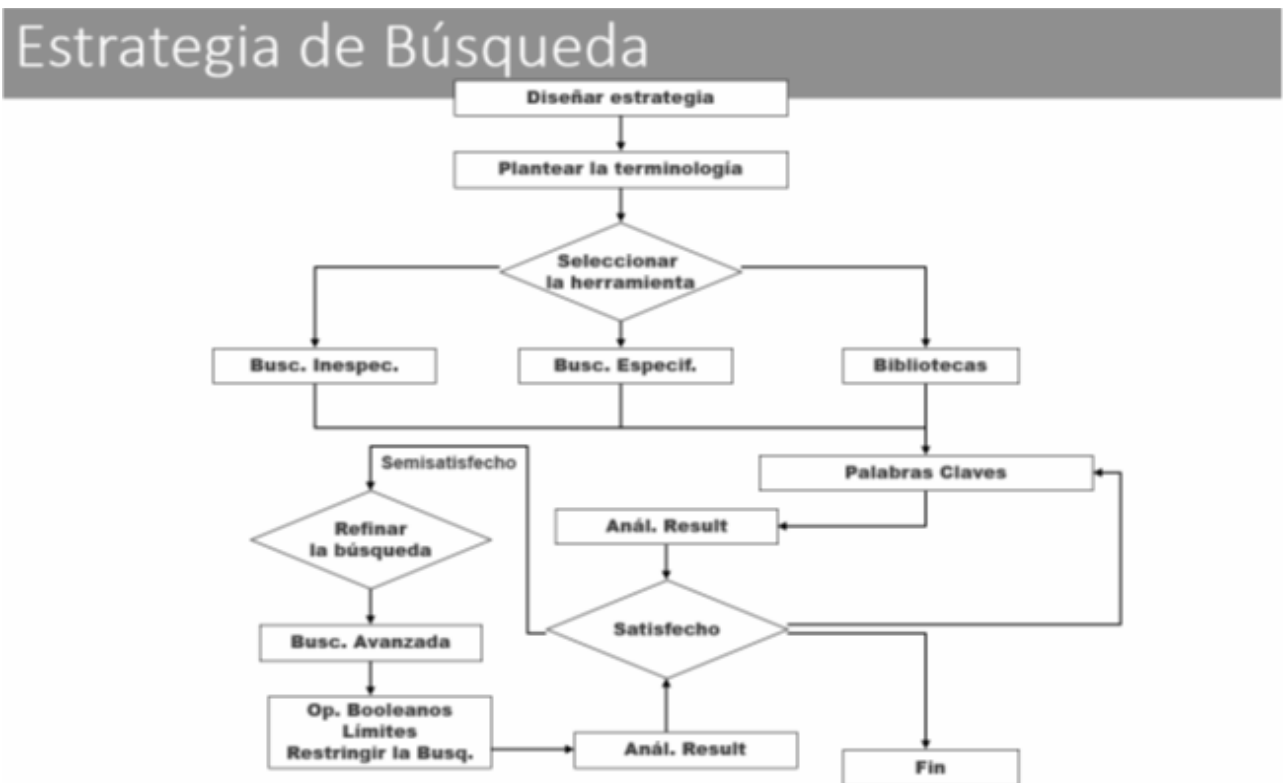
Estrategia de Búsqueda

Diseñar estrategia

Plantear la terminología

Seleccionar la herramienta

Busc. Inespec.

Busc. Especif.

Bibliotecas

Semisatisfecho

Palabras Claves

Refinar la búsqueda

Anál. Result

Satisfecho

Busc. Avanzada

Op. Booleanos
Límites
Restringir la Busq.

Anál. Result

Fin